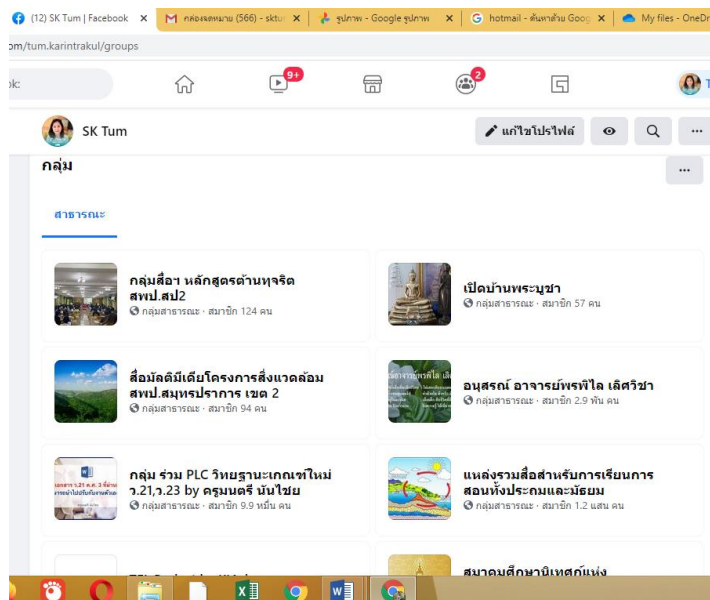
(12) SK Tum | Facebook ×
กล่องจดหมาย (566) - sktu ×
รูปภาพ - Google รูปภาพ ×
hotmail - ค้นหาด้วย Goog ×
My files - OneDr

om/tum.karintrakul/groups

9+
2

SK Tum
แก้ไขโปรไฟล์

กลุ่ม
...

สาธารณะ

กลุ่มสื่อฯ หลักสูตรต้านทุจริต สพป.สป2
กลุ่มสาธารณะ · สมาชิก 124 คน

เปิดบ้านพระบูชา
กลุ่มสาธารณะ · สมาชิก 57 คน

สื่อมัลติมีเดียโครงการสิ่งแวดล้อม สพป.สมุทรปราการ เขต 2
กลุ่มสาธารณะ · สมาชิก 94 คน

อนุสรณ์ อาจารย์พรพิไล เลิศวิชา
กลุ่มสาธารณะ · สมาชิก 2.9 พัน คน

กลุ่ม ร่วม PLC วิทยฐานะเกณฑ์ใหม่ ว.21,ว.23 by ครูมนตรี นันใชย
กลุ่มสาธารณะ · สมาชิก 9.9 หมื่น คน

แหล่งรวมสื่อสำหรับการเรียนการสอนทั้งประถมและมัธยม
กลุ่มสาธารณะ · สมาชิก 1.2 แสน คน

สมาคมศึกษานิเทศก์แห่ง